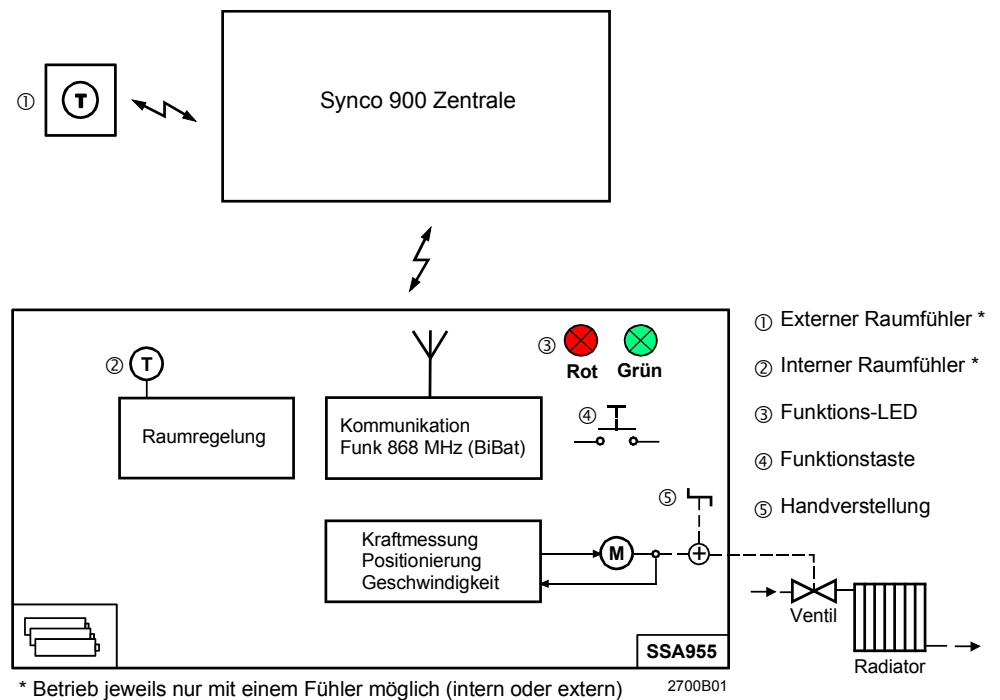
①

T

Synco 900 Zentrale

② T

Raumregelung

Kommunikation
Funk 868 MHz (BiBat)

③

Rot Grün

④

⑤

Kraftmessung
Positionierung
Geschwindigkeit

M

SSA955

Ventil

Radiator

① Externer Raumfühler *

② Interner Raumfühler *

③ Funktions-LED

④ Funktionstaste

⑤ Handverstellung

* Betrieb jeweils nur mit einem Fühler möglich (intern oder extern)

2700B01